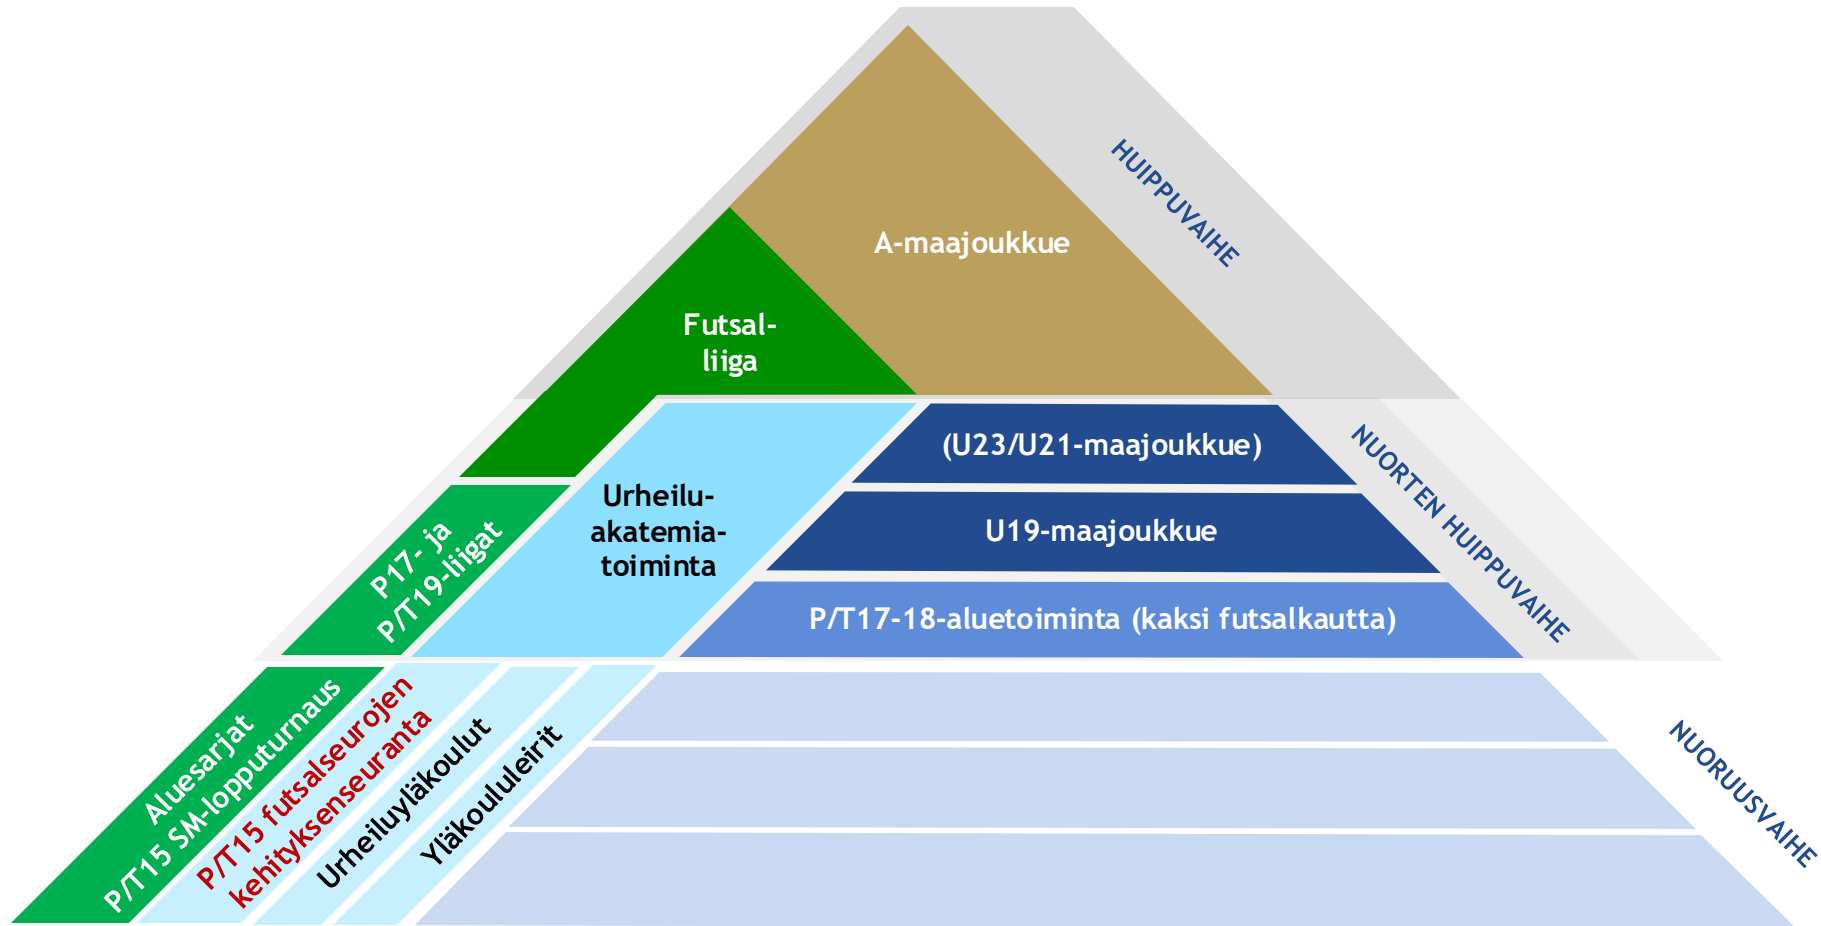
A-maajoukkue

Futsal-liiga

HUIPPUVAIHE

(U23/U21-maajoukkue)

U19-maajoukkue

P/T17-18-aluetoiminta (kaksi futsalkautta)

Urheilu-akatemia-toiminta

P17- ja P/T19-liigat

NUORTEN HUIPPUVAIHE

Aluesarjat P/T15 SM-lopputurnaus

P/T15 futsalseurojen kehityksenseuranta

Urheiluyläkoulut

Yläkouluieirit

NUORUUSVAIHE